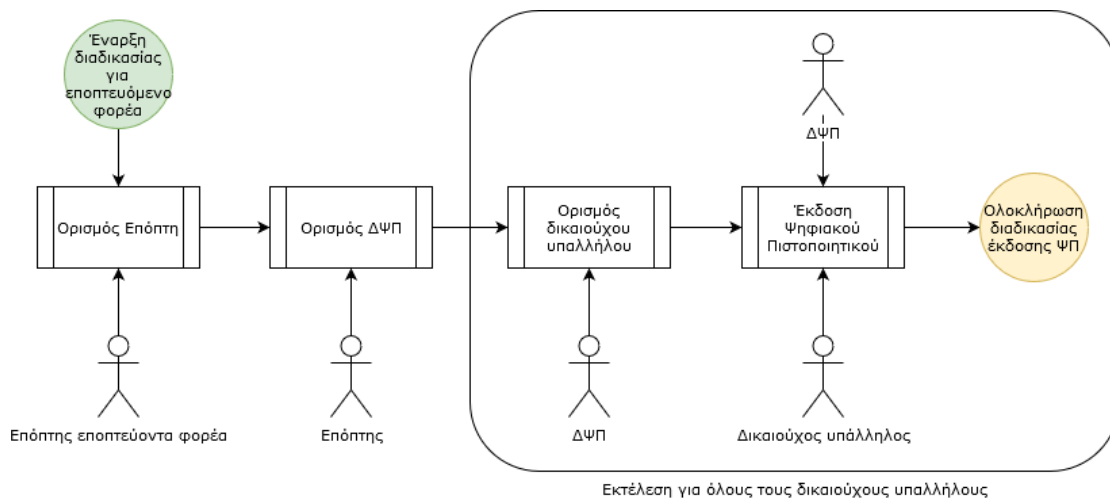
Έναρξη διαδικασίας για εποπτευόμενο φορέα

Ορισμός Επόπτη

Επόπτης εποπτεύοντα φορέα

Ορισμός ΔΨΠ

Επόπτης

ΔΨΠ

Ορισμός δικαιούχου υπαλλήλου

ΔΨΠ

Έκδοση Ψηφιακού Πιστοποιητικού

Δικαιούχος υπάλληλος

Ολοκλήρωση διαδικασίας έκδοσης ΨΠ

Εκτέλεση για όλους τους δικαιούχους υπαλλήλους